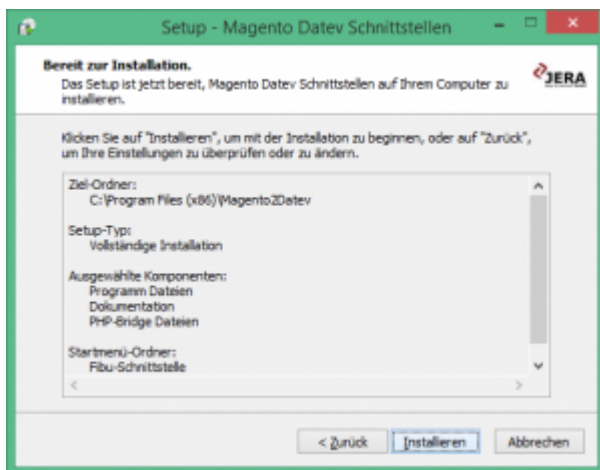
Setup - Magento Datev Schnittstellen

Bereit zur Installation.
Das Setup ist jetzt bereit, Magento Datev Schnittstellen auf Ihrem Computer zu installieren.

JERA

Klicken Sie auf "Installieren", um mit der Installation zu beginnen, oder auf "Zurück", um Ihre Einstellungen zu überprüfen oder zu ändern.

Ziel-Ordner:
C:\Program Files (x86)\Magento2Datev

Setup-Typ:
Vollständige Installation

Ausgewählte Komponenten:
Programm Dateien
Dokumentation
PHP-Bridge Dateien

Startmenü-Ordner:
Fibu-Schnittstelle

< Zurück | Installieren | Abbrechen